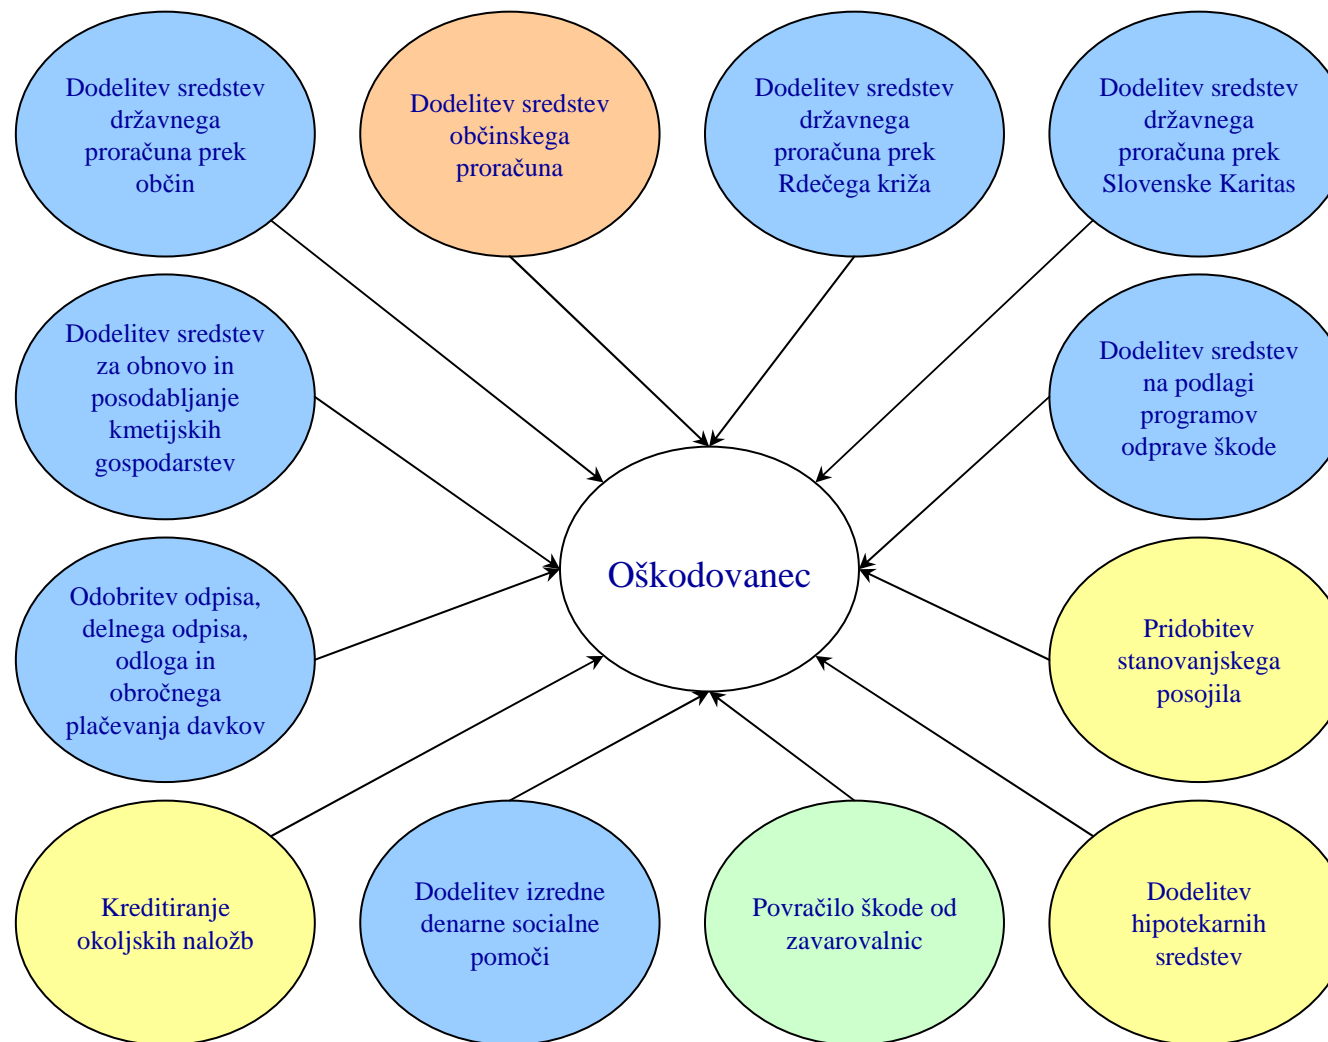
Dodelitev sredstev državnega proračuna prek občin

Dodelitev sredstev občinskega proračuna

Dodelitev sredstev državnega proračuna prek Rdečega križa

Dodelitev sredstev državnega proračuna prek Slovenske Karitas

Dodelitev sredstev za obnovo in posodabljanje kmetijskih gospodarstev

Dodelitev sredstev na podlagi programov odprave škode

Oškodovanec

Odobritev odpisa, delnega odpisa, odloga in obročnega plačevanja davkov

Pridobitev stanovanjskega posojila

Kreditiranje okoljskih naložb

Dodelitev izredne denarne socialne pomoči

Povračilo škode od zavarovalnic

Dodelitev hipotekarnih sredstev